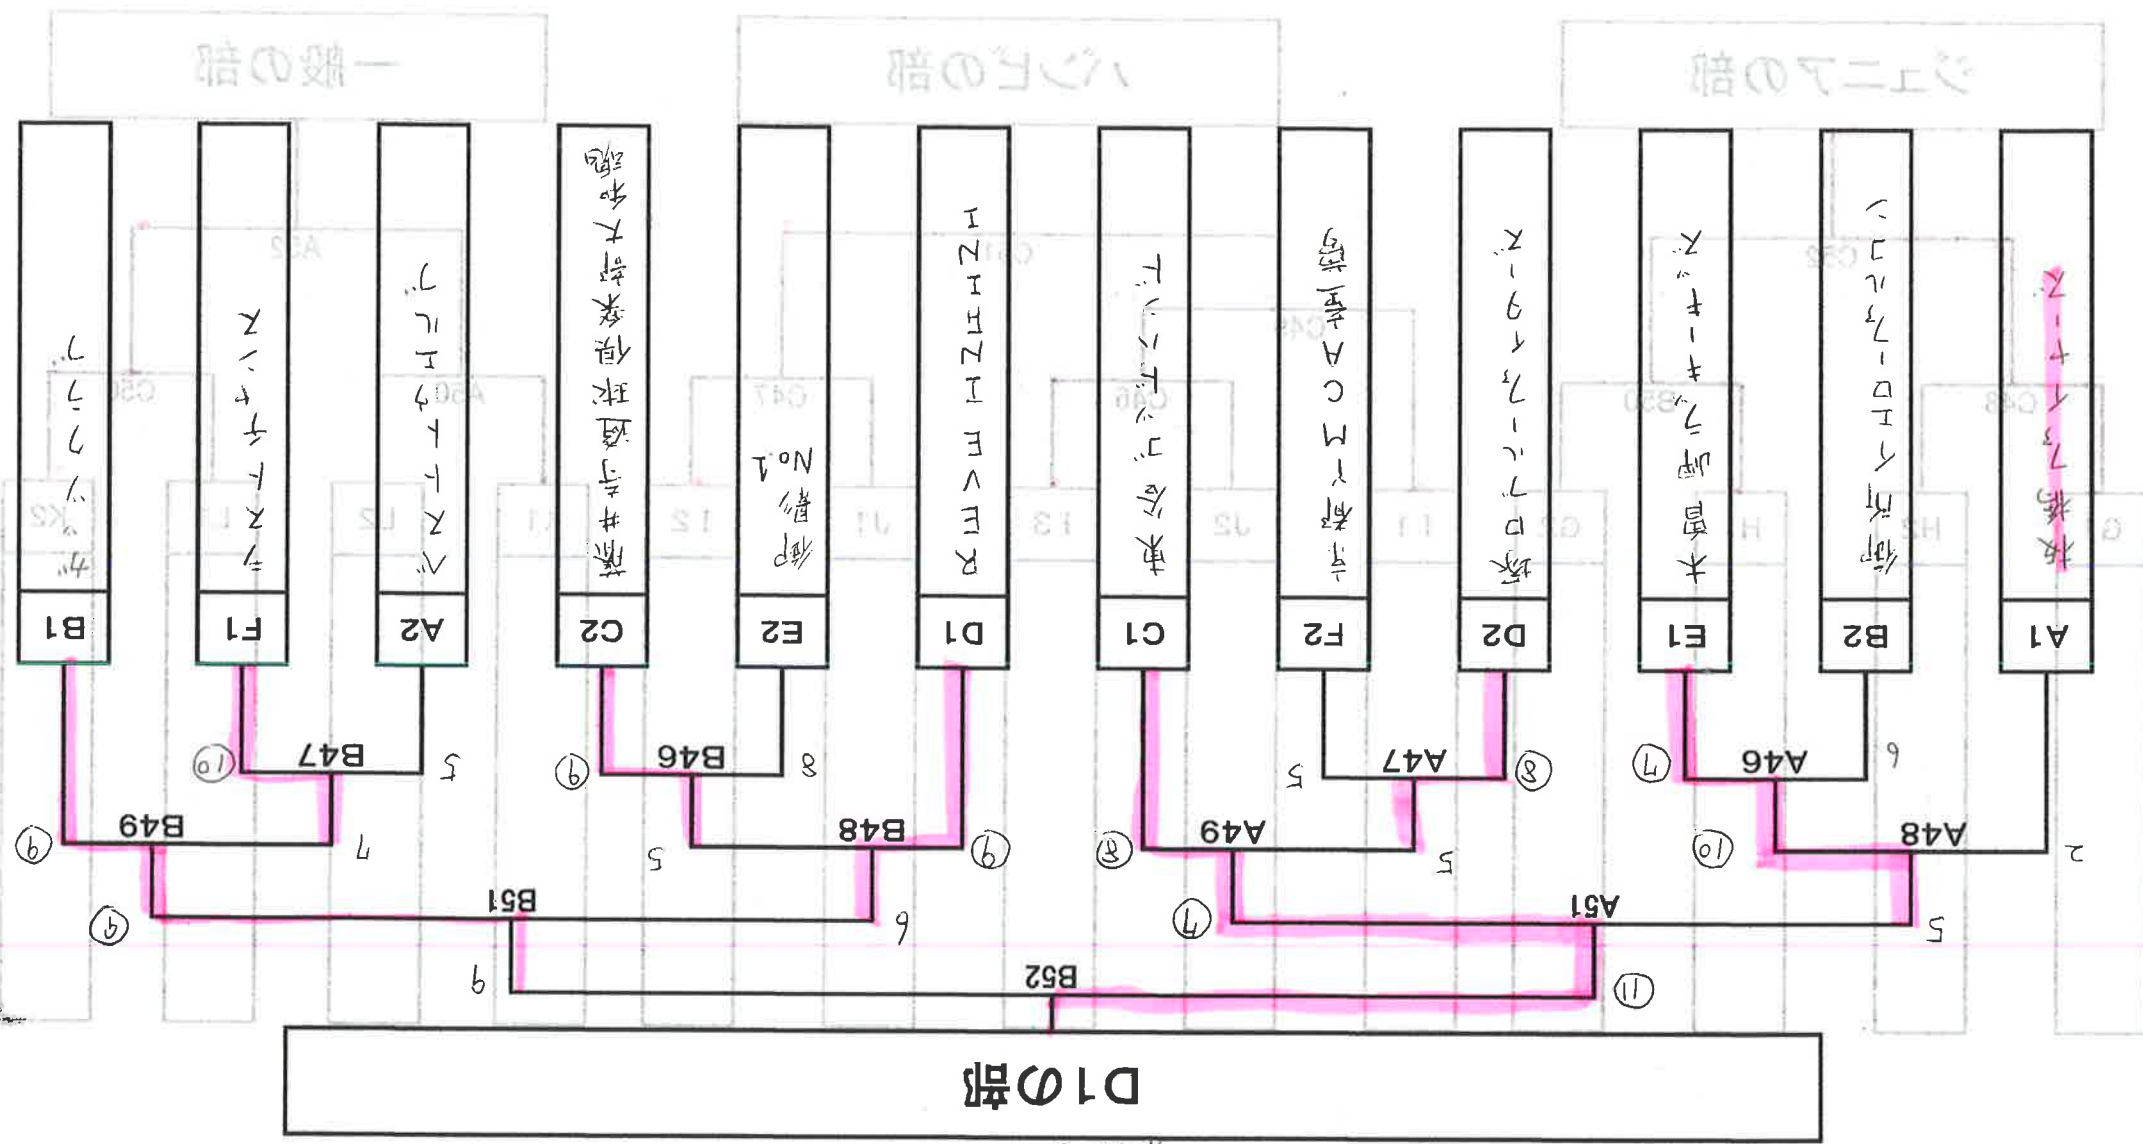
一般の部
ハンビの部
ジュニアの部

かりんりん
チャキイナス
ベスト・オブ・エリーゴ
藤井寺硬式野球部卒部生
御影No.1
KIMINIKIMI I
東京ポップ
京都YMCA童夢
坂口ジャガーズ
本庄フェルキーズ
伊丹エンジェルス
枚方ジャガーズ

B1
F1
A2
C2
E2
D1
C1
F2
D2
E1
B2
A1

B47
B46
A47
A46
B49
B48
A49
A48
B51
A51
B52

⑩ 5
⑨ 8
5 ⑧
④ 6
⑨ 7
5 ⑨
⑧ 5
⑩ 2
④ 6
④ 5
9 ⑪

D1の部